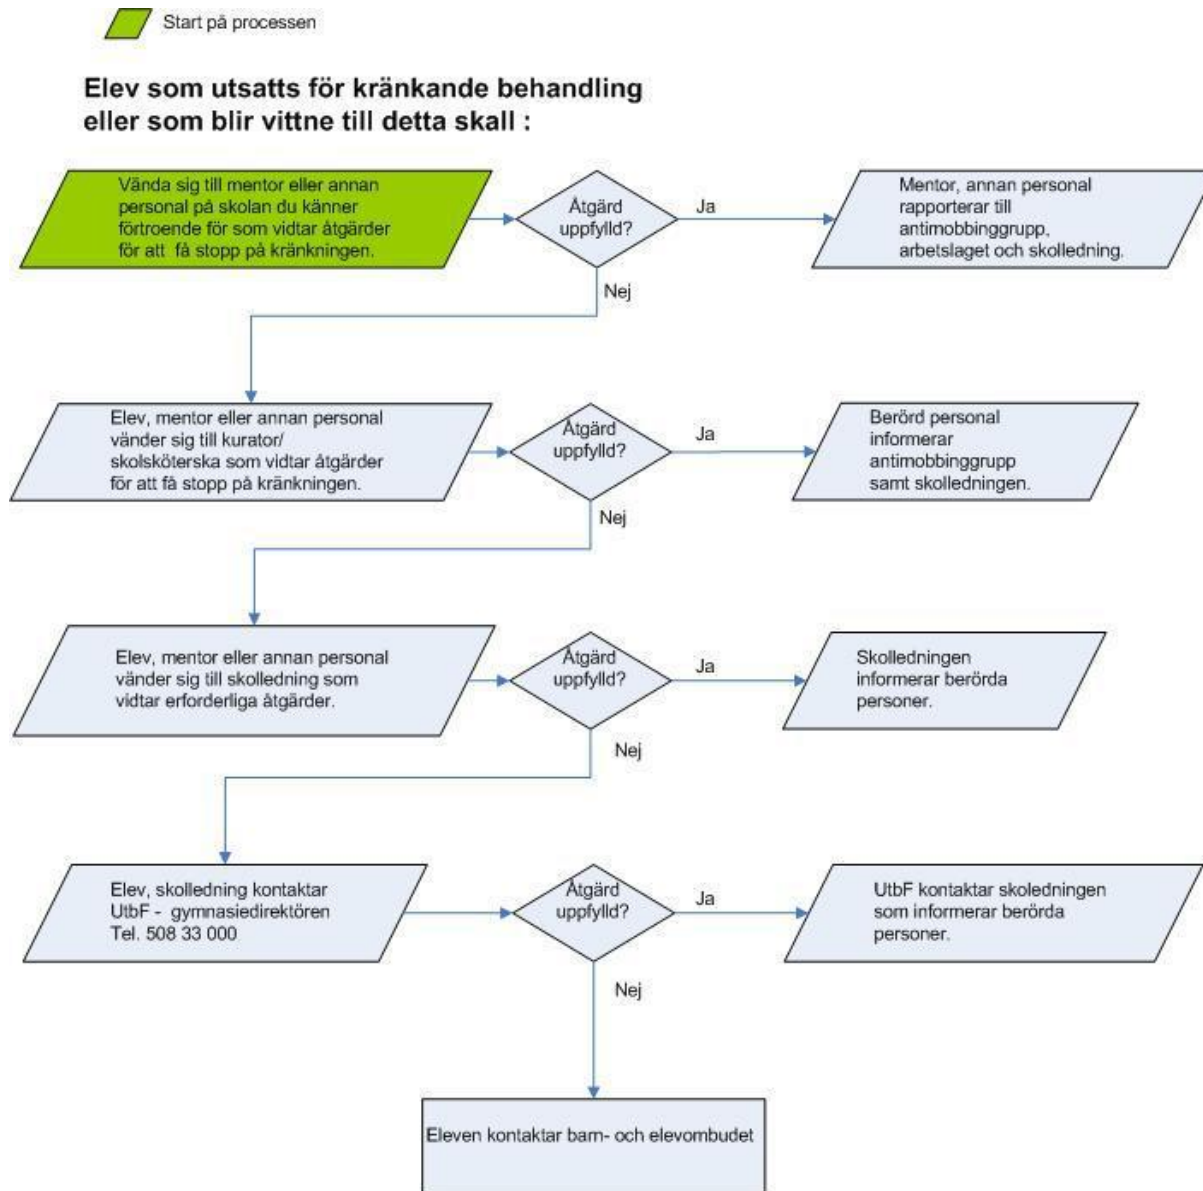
Start på processen

Elev som utsatts för kränkande behandling eller som blir vittne till detta skall :

Vända sig till mentor eller annan personal på skolan du känner förtroende för som vidtar åtgärder för att få stopp på kränkningen.

Åtgärd uppfylld?

Ja

Mentor, annan personal rapporterar till antimobbinggrupp, arbetslaget och skolledning.

Nej

Elev, mentor eller annan personal vänder sig till kurator/ skolsköterska som vidtar åtgärder för att få stopp på kränkningen.

Åtgärd uppfylld?

Ja

Berörd personal informerar antimobbinggrupp samt skolledningen.

Nej

Elev, mentor eller annan personal vänder sig till skolledning som vidtar erforderliga åtgärder.

Åtgärd uppfylld?

Ja

Skolledningen informerar berörda personer.

Nej

Elev, skolledning kontaktar UtbF - gymnasiedirektören Tel. 508 33 000

Åtgärd uppfylld?

Ja

UtbF kontaktar skoledningen som informerar berörda personer.

Nej

Eleven kontaktar barn- och elevombudet